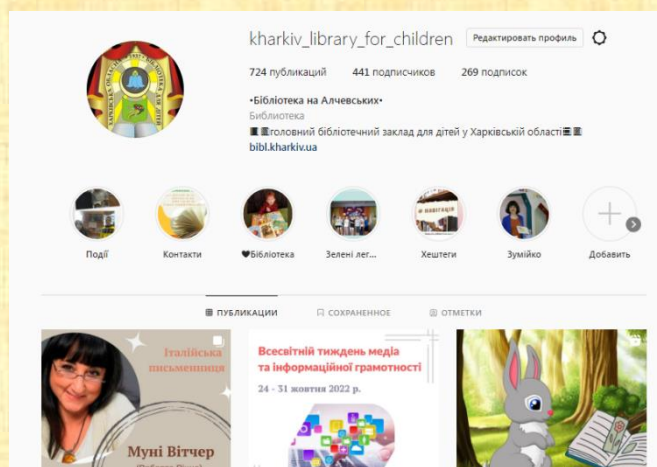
kharkiv_library_for_children Редактировать профиль

724 публикаций 441 подписчиков 269 подписок

•Бібліотека на Алчевських•
Библиотека
головний бібліотечний заклад для дітей у Харківській області
bibl.kharkiv.ua

Події Контакти ♥Бібліотека Зелені лег... Хештеги Зумійко Добавить

ПУБЛИКАЦИИ СОХРАНЕННОЕ ОТМЕТКИ

Італійська письменниця
Муні Вітчер

Всесвітній тиждень медіа та інформаційної грамотності
24 - 31 жовтня 2022 р.